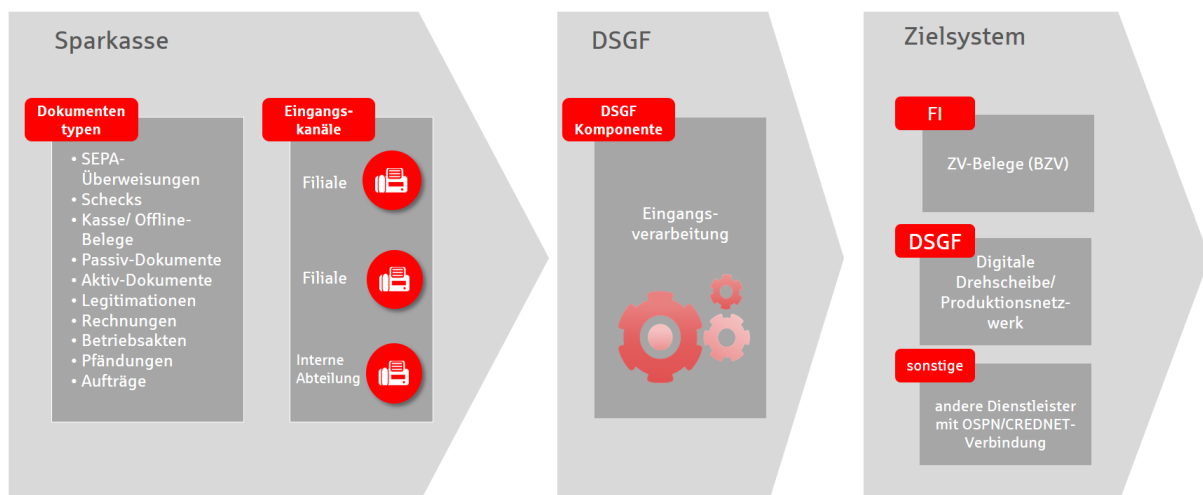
Sparkasse

Dokumenten typen

- SEPA-Überweisungen
- Schecks
- Kasse/ Offline-Belege
- Passiv-Dokumente
- Aktiv-Dokumente
- Legitimationen
- Rechnungen
- Betriebsakten
- Pfändungen
- Aufträge

Eingangskanäle

Filiale

Filiale

Interne Abteilung

DSGF

DSGF Komponente

Eingangsverarbeitung

Zielsystem

FI

ZV-Belege (BZV)

DSGF

Digitale Drehscheibe/ Produktionsnetzwerk

sonstige

andere Dienstleister mit OSPN/CREDNET-Verbindung